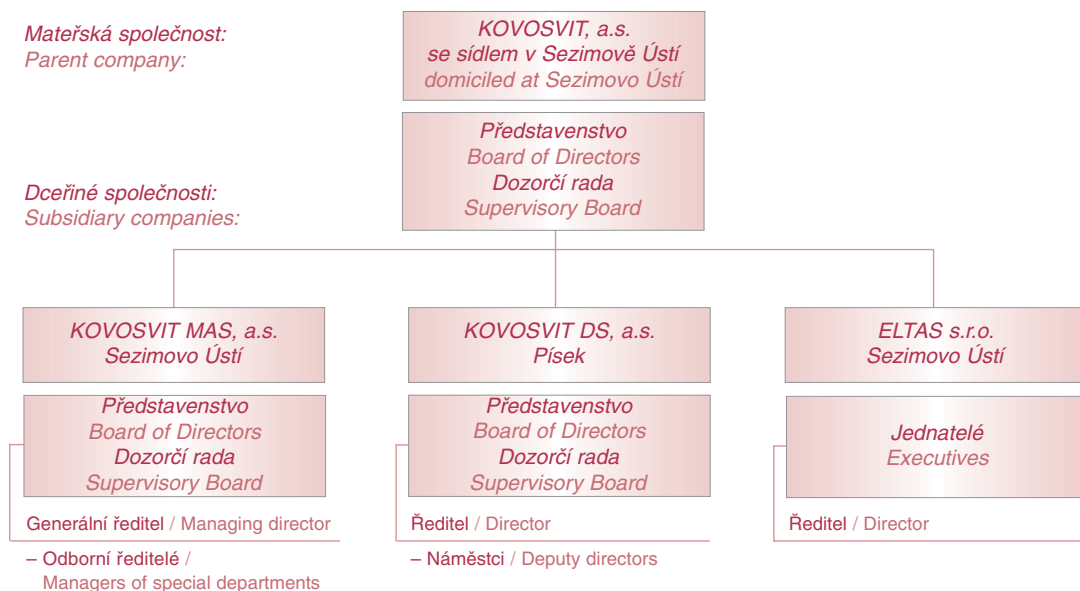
Mateřská společnost:
Parent company:

KOVOSVIT, a.s.
se sídlem v Sezimově Ústí
domiciled at Sezimovo Ústí

Představenstvo
Board of Directors
Dozorčí rada
Supervisory Board

Dceřiné společnosti:
Subsidiary companies:

KOVOSVIT MAS, a.s.
Sezimovo Ústí

Představenstvo
Board of Directors
Dozorčí rada
Supervisory Board

Generální ředitel / Managing director

– Odborní ředitelé / Managers of special departments

KOVOSVIT DS, a.s.
Písek

Představenstvo
Board of Directors
Dozorčí rada
Supervisory Board

Ředitel / Director

– Náměstci / Deputy directors

ELTAS s.r.o.
Sezimovo Ústí

Jednatelé
Executives

Ředitel / Director